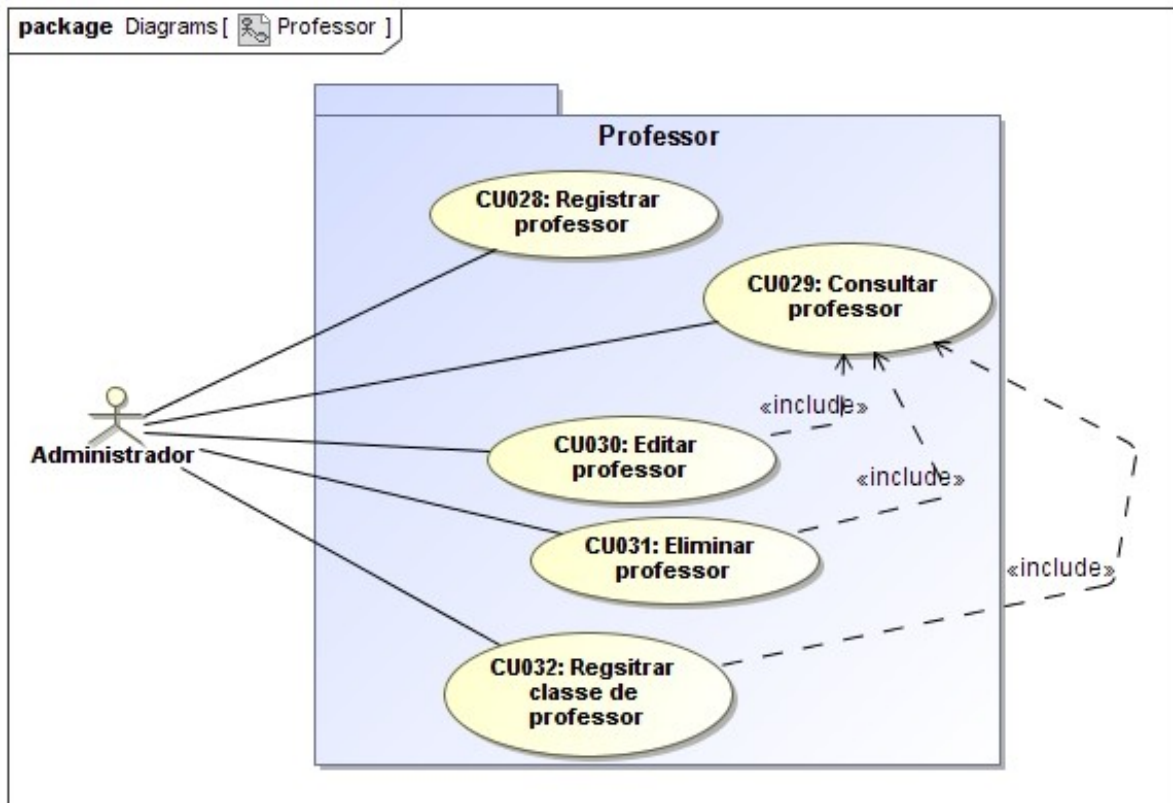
package Diagrams [ Professor ]

Professor

CU028: Registrar professor

CU029: Consultar professor

«include»

CU030: Editar professor

«include»

CU031: Eliminar professor

«include»

CU032: Regsitrar classe de professor

Administrador